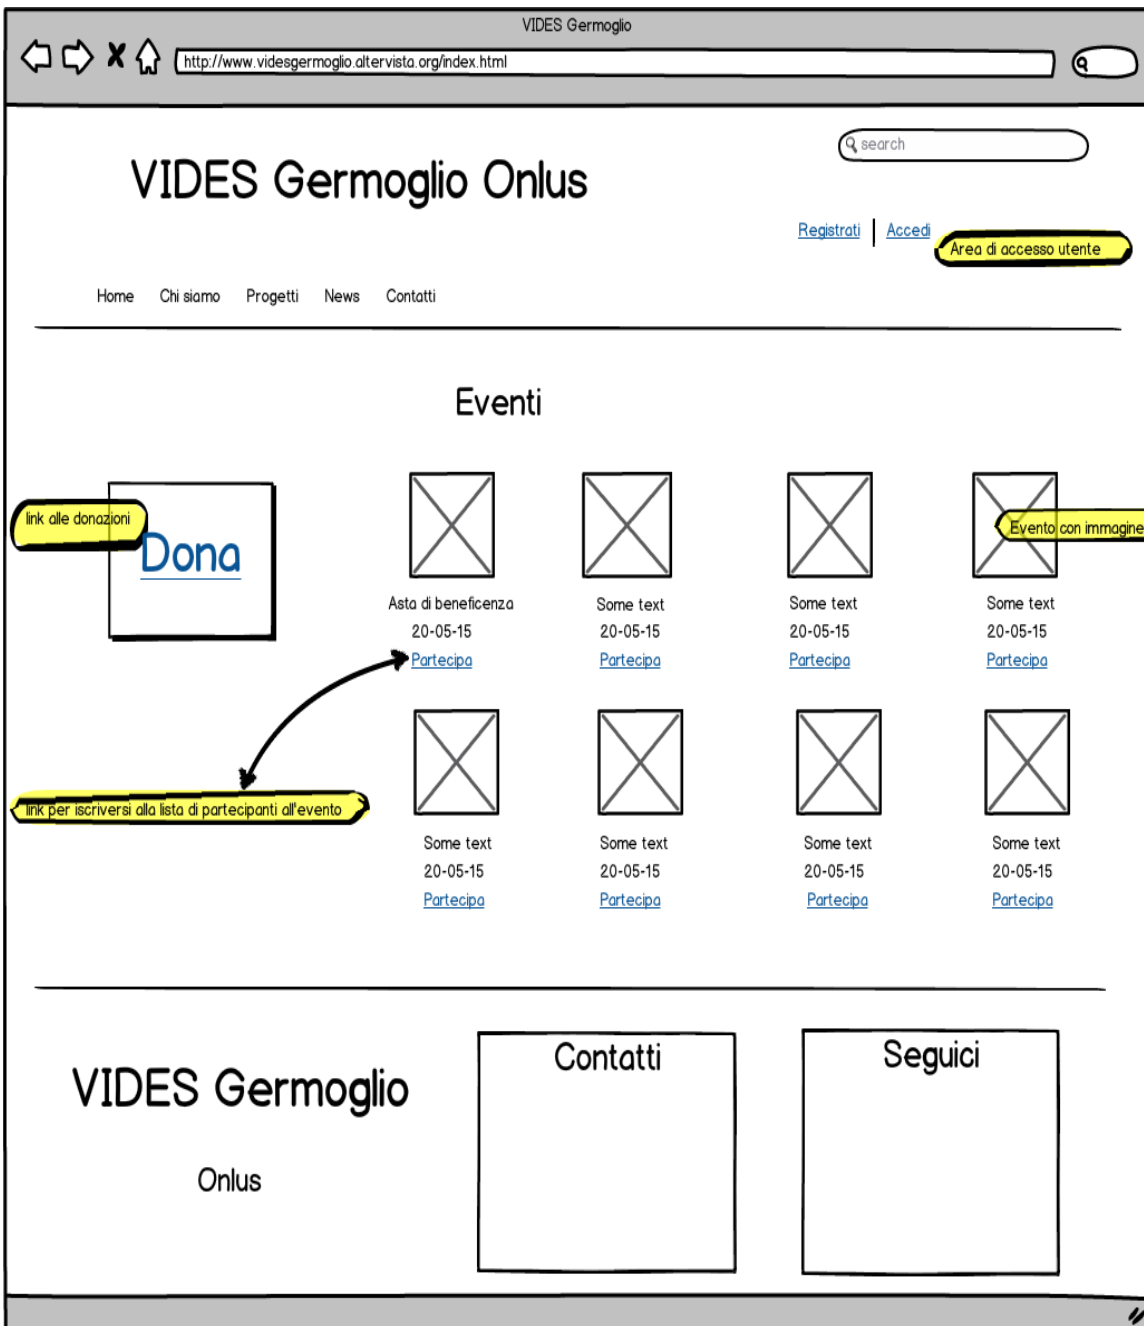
VIDES Germoglio

http://www.videsgermoglio.altervista.org/index.html

search

VIDES Germoglio Onlus

Registrati | Accedi

Area di accesso utente

Home Chi siamo Progetti News Contatti

Eventi

link alle donazioni

Dona

Asta di beneficenza
20-05-15
Partecipa

Some text
20-05-15
Partecipa

Some text
20-05-15
Partecipa

Evento con immagine

Some text
20-05-15
Partecipa

link per iscriversi alla lista di partecipanti all'evento

Some text
20-05-15
Partecipa

Some text
20-05-15
Partecipa

Some text
20-05-15
Partecipa

Some text
20-05-15
Partecipa

VIDES Germoglio

Onlus

Contatti

Seguici